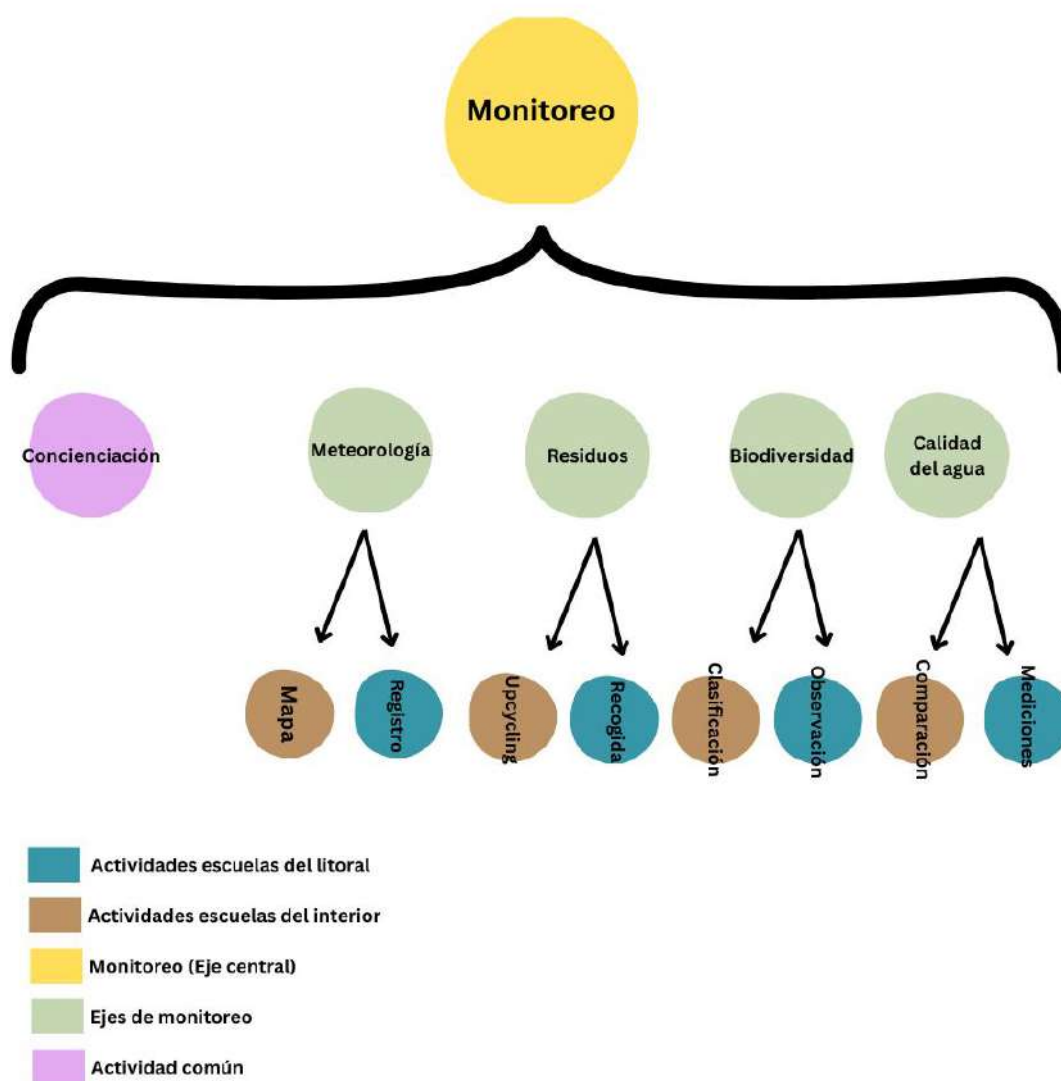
Monitoreo

Concienciación

Meteorología

Residuos

Biodiversidad

Calidad del agua

Mapa

Registro

Upcycling

Recogida

Clasificación

Observación

Comparación

Mediciones

Actividades escuelas del litoral

Actividades escuelas del interior

Monitoreo (Eje central)

Ejes de monitoreo

Actividad común